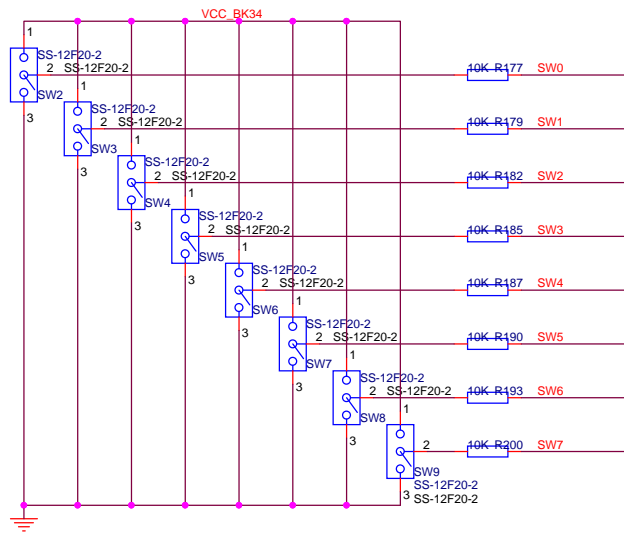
VCC_BK34

1
SS-12F20-2
2 SS-12F20-2
SW2
3
10K R177 SW0

1
SS-12F20-2
2 SS-12F20-2
SW3
3
10K R179 SW1

1
SS-12F20-2
2 SS-12F20-2
SW4
3
10K R182 SW2

1
SS-12F20-2
2 SS-12F20-2
SW5
3
10K R185 SW3

1
SS-12F20-2
2 SS-12F20-2
SW6
3
10K R187 SW4

1
SS-12F20-2
2 SS-12F20-2
SW7
3
10K R190 SW5

1
SS-12F20-2
2 SS-12F20-2
SW8
3
10K R193 SW6

1
2
SW9
SS-12F20-2
3 SS-12F20-2
10K R200 SW7